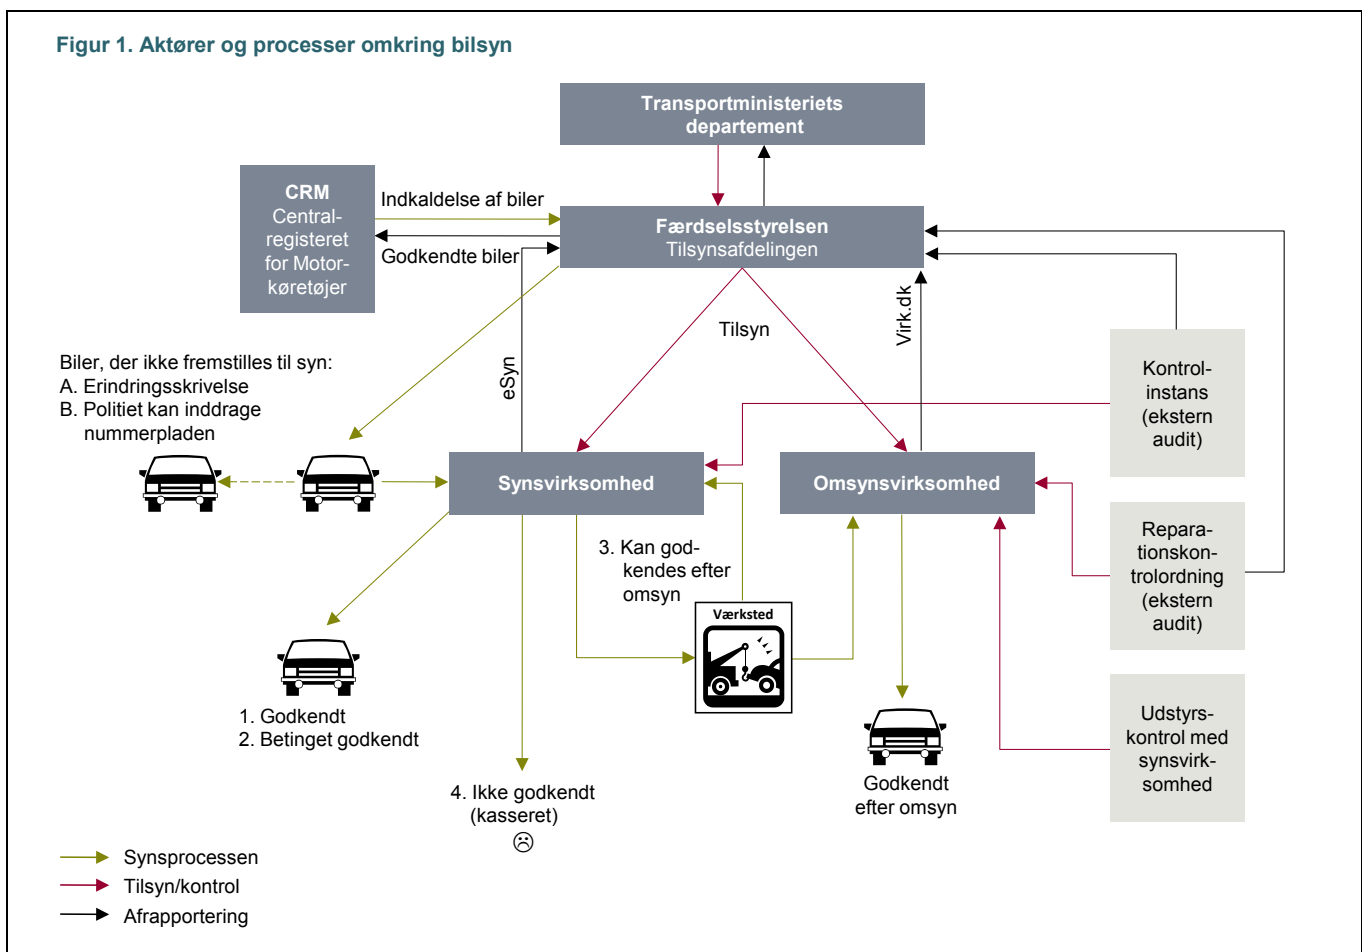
Figur 1. Aktører og processer omkring bilsyn

Transportministeriets departement

CRM Centralregisteret for Motorkøretøjer

Indkaldelse af biler

Godkendte biler

Færdselsstyrelsen Tilsynsafdelingen

Tilsyn

Virk.dk

eSyn

Biler, der ikke fremstilles til syn:
A. Erindringsskrivelse
B. Politiet kan inddrage nummerpladen

Kontrolinstans (ekstern audit)

Synsvirksomhed

Omsynsvirksomhed

3. Kan godkendes efter omsyn

Værksted

Reparationskontrolordning (ekstern audit)

1. Godkendt
2. Betinget godkendt

4. Ikke godkendt (kasseret)
☹

Godkendt efter omsyn

Udstyrskontrol med synsvirksomhed

Synsprocessen
Tilsyn/kontrol
Afrapportering